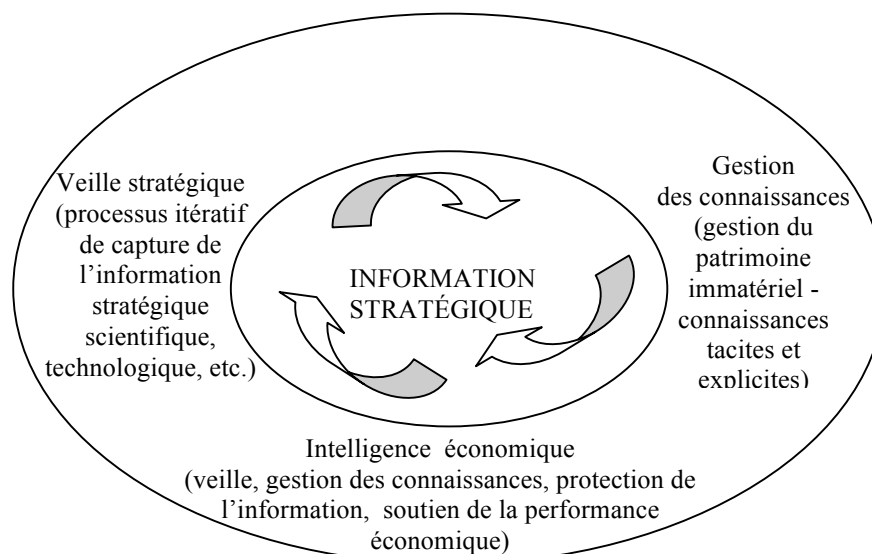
Veille stratégique (processus itératif de capture de l'information stratégique scientifique, technologique, etc.)

INFORMATION STRATÉGIQUE

Gestion des connaissances (gestion du patrimoine immatériel - connaissances tacites et explicites)

Intelligence économique (veille, gestion des connaissances, protection de l'information, soutien de la performance économique)